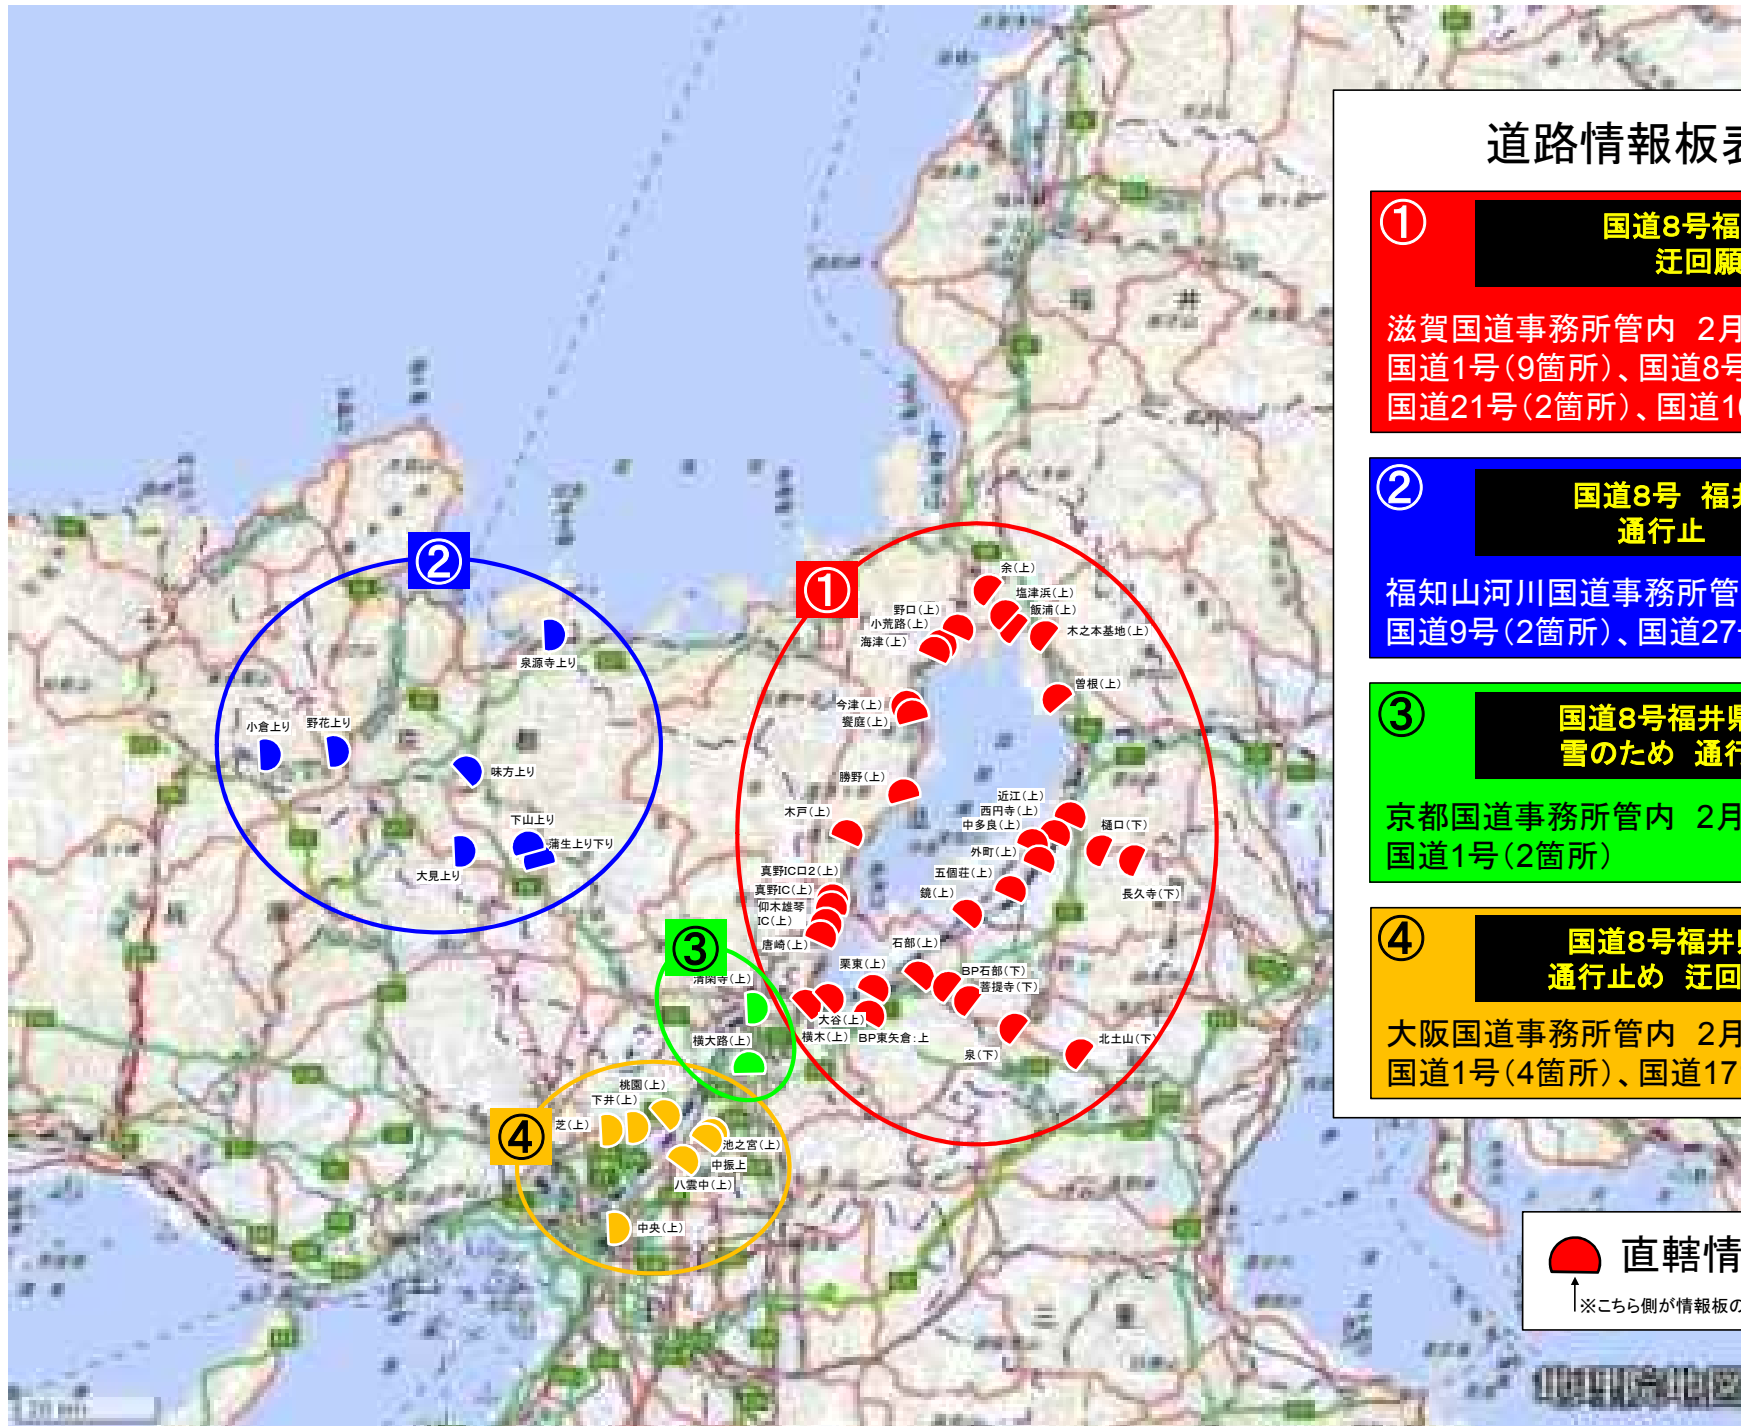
道路情報板表

①
国道8号福
迂回願
滋賀国道事務所管内 2月
国道1号(9箇所)、国道8号
国道21号(2箇所)、国道1

②
国道8号 福井
通行止
福知山河川国道事務所管
国道9号(2箇所)、国道27

③
国道8号福井県
雪のため 通行
京都国道事務所管内 2月
国道1号(2箇所)

④
国道8号福井
通行止め 迂回
大阪国道事務所管内 2月
国道1号(4箇所)、国道17

直轄情
※こちら側が情報板の

②
泉源寺上り
小倉上り
野花上り
味方上り
下山上り
蒲生上り下り
大見上り

①
余(上)
塩津浜(上)
飯浦(上)
野口(上)
小荒路(上)
海津(上)
木之本基地(上)
曽根(上)
今津(上)
饗庭(上)
勝野(上)
近江(上)
西円寺(上)
中多良(上)
樋口(下)
木戸(上)
外町(上)
五個荘(上)
長久寺(下)
真野ICロ2(上)
真野IC(上)
仰木雄琴IC(上)
鏡(上)
唐崎(上)
石部(上)
栗東(上)
BP石部(下)
菩提寺(下)
大谷(上)
横木(上)
BP東矢倉:上
泉(下)
北土山(下)

③
清閑寺(上)
横大路(上)

④
桃園(上)
下井(上)
芝(上)
池之宮(上)
中振上
八雲中(上)
中央(上)